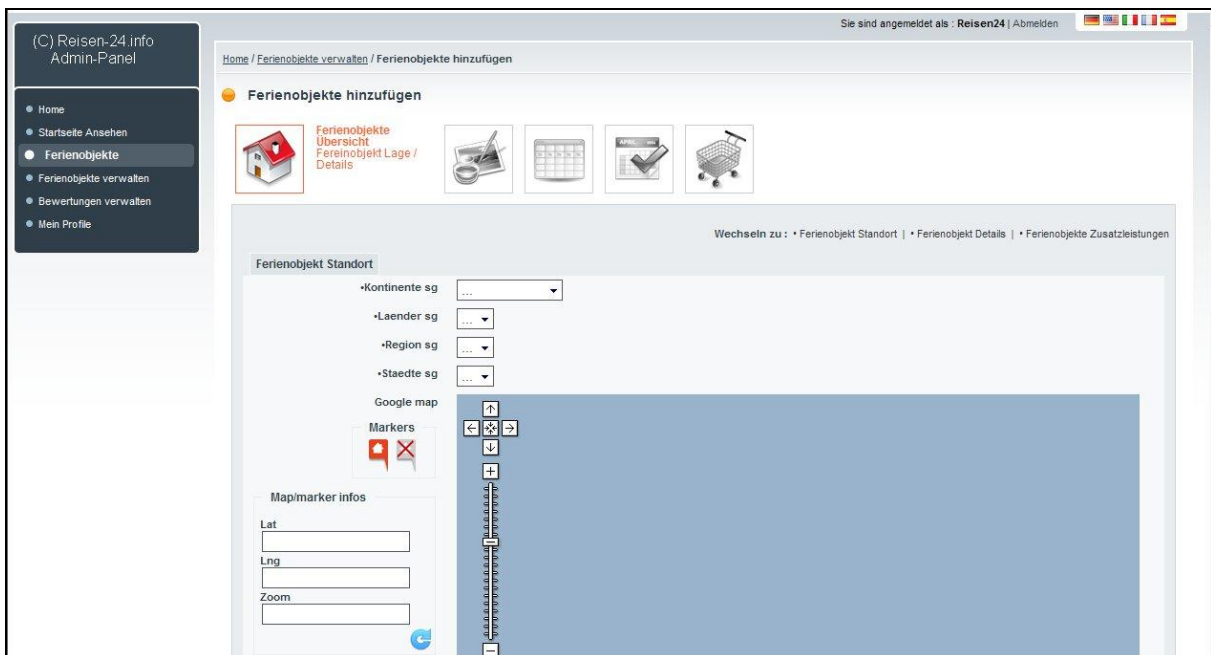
(C) Reisen-24.info Admin-Panel

Home
Startseite Ansehen
Ferienobjekte
Ferienobjekte verwalten
Bewertungen verwalten
Mein Profile

Sie sind angemeldet als : Reisen24 | Abmelden

Home / Ferienobjekte verwalten / Ferienobjekte hinzufügen

Ferienobjekte hinzufügen

Ferienobjekte Übersicht
Fereinobjekt Lage / Details

APRIL

Wechseln zu : • Ferienobjekt Standort | • Ferienobjekt Details | • Ferienobjekte Zusatzleistungen

Ferienobjekt Standort

•Kontinente sg ...
•Laender sg ...
•Region sg ...
•Staedte sg ...
Google map

Markers

Map/marker infos
Lat
Lng
Zoom